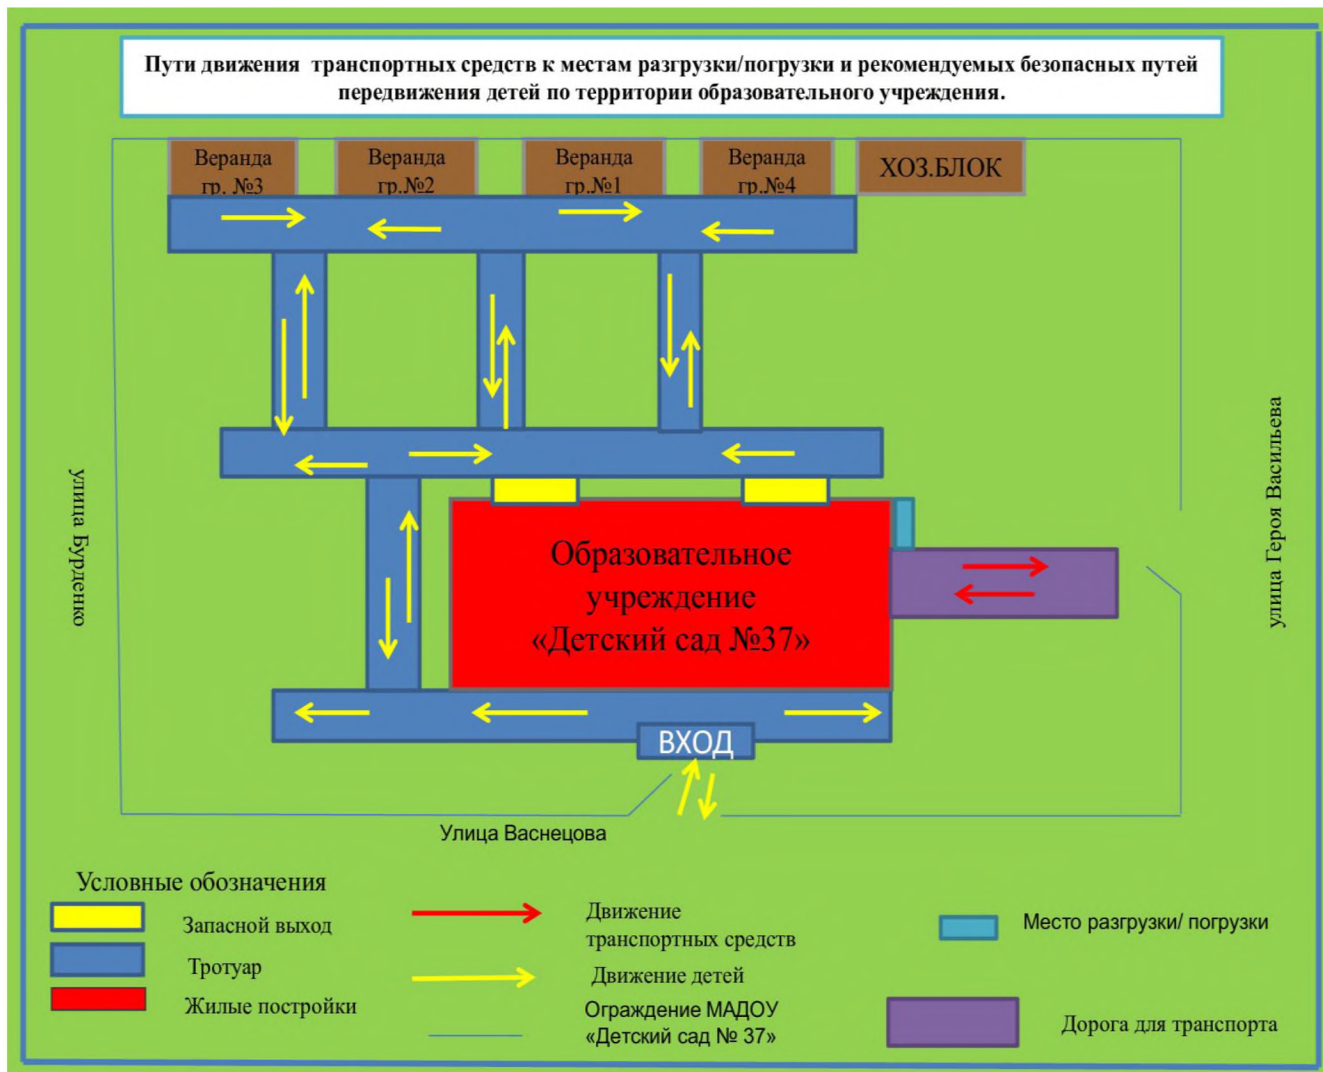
Пути движения транспортных средств к местам разгрузки/погрузки и рекомендуемых безопасных путей передвижения детей по территории образовательного учреждения.

Веранда гр. №3

Веранда гр.№2

Веранда гр.№1

Веранда гр.№4

ХОЗ.БЛОК

улица Бурденко

улица Героя Васильева

Образовательное учреждение «Детский сад №37»

ВХОД

Улица Васнецова

Условные обозначения

Запасной выход

Тротуар

Жилые постройки

Движение транспортных средств

Движение детей

Ограждение МАДОУ «Детский сад № 37»

Место разгрузки/ погрузки

Дорога для транспорта